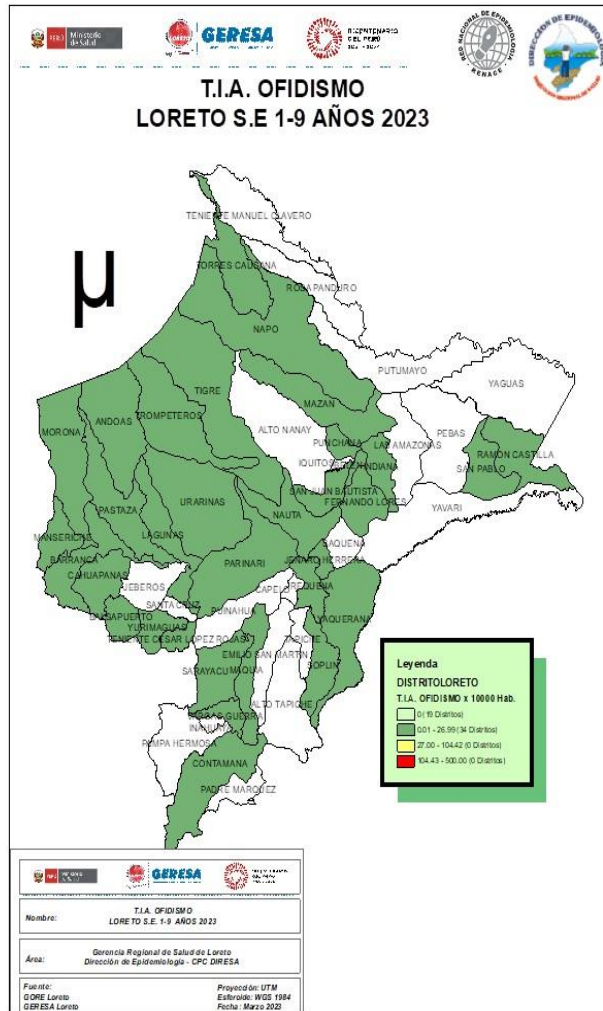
PERÚ Ministerio de Salud

GERESA

BICENTENARIO DEL PERÚ 2021 - 2024

RED NACIONAL DE EPIDEMIOLOGÍA RENACE

DIRECCIÓN DE EPIDEMIOLOGÍA

T.I.A. OFIDISMO
LORETO S.E 1-9 AÑOS 2023

μ

TENIENTE MANUEL CLAVERO
TORRES CAUSANA
ROSA PANDURO
NAPO
PUTUMAYO
YAGUAS
TIGRE
MAZAN
TROMPETEROS
MORONA
ANDOAS
ALTO NANAY
PUNCHANA
LAS AMAZONAS
PEBAS
RAMON CASTILLA
IQUITOS
BELEN
INDIANA
SAN PABLO
SAN JUAN BAUTISTA
FERNANDO LORES
URARINAS
YAVARI
PASTAZA
NAUTA
MANSERICHE
LAGUNAS
SAQUENA
BARRANCA
PARINARI
JENARO HERRERA
CAHUAPANAS
JEBEROS
CAPELO
REQUENA
SANTA CRUZ
PUINAHUA
YAQUERANA
BALSAPUERTO
YURIMAGUAS
TENIENTE CESAR LOPEZ ROJAS
TAPICHE
EMILIO SAN MARTIN
SOPLIN
SARAYACU
MAQUIA
ALTO TAPICHE
VARGAS GUERRA
INAHUAYA
PAMPA HERMOSA
CONTAMANA
PADRE MARQUEZ

Leyenda
DISTRITOLORETO
T.I.A. OFIDISMO x 10000 Hab.
0 (19 Distritos)
0.01 - 26.99 (34 Distritos)
27.00 - 104.42 (0 Distritos)
104.43 - 500.00 (0 Distritos)

PERÚ Ministerio de Salud
GERESA
BICENTENARIO DEL PERÚ

Nombre: T.I.A. OFIDISMO
LORETO S.E. 1-9 AÑOS 2023

Área: Gerencia Regional de Salud de Loreto
Dirección de Epidemiología - CPC DIRESA

Fuente:
GORE Loreto
GERESA Loreto

Proyección: UTM
Esferoide: WGS 1984
Fecha : Marzo 2023